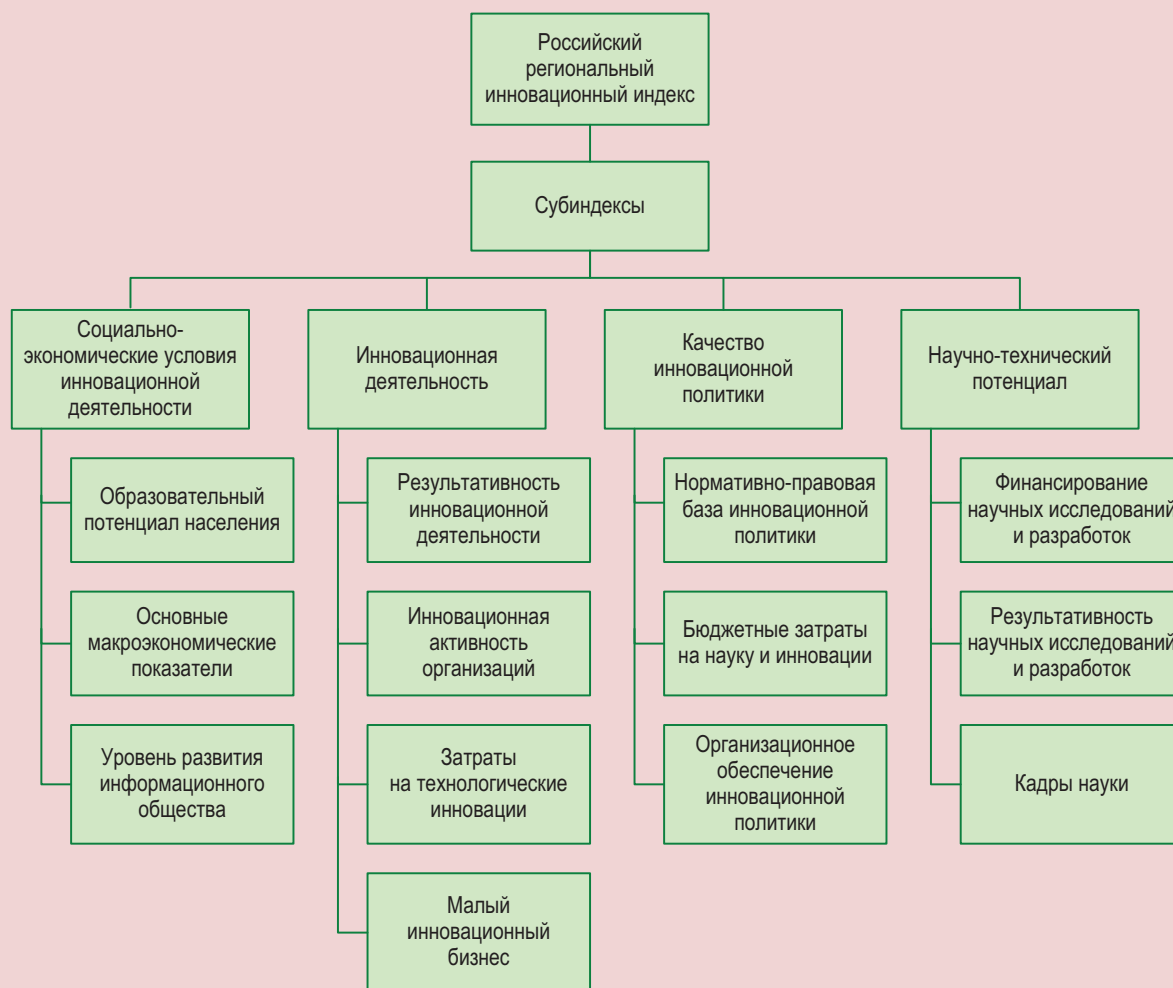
Российский региональный инновационный индекс

Субиндексы

Социально-экономические условия инновационной деятельности

Образовательный потенциал населения

Основные макроэкономические показатели

Уровень развития информационного общества

Инновационная деятельность

Результативность инновационной деятельности

Инновационная активность организаций

Затраты на технологические инновации

Малый инновационный бизнес

Качество инновационной политики

Нормативно-правовая база инновационной политики

Бюджетные затраты на науку и инновации

Организационное обеспечение инновационной политики

Научно-технический потенциал

Финансирование научных исследований и разработок

Результативность научных исследований и разработок

Кадры науки